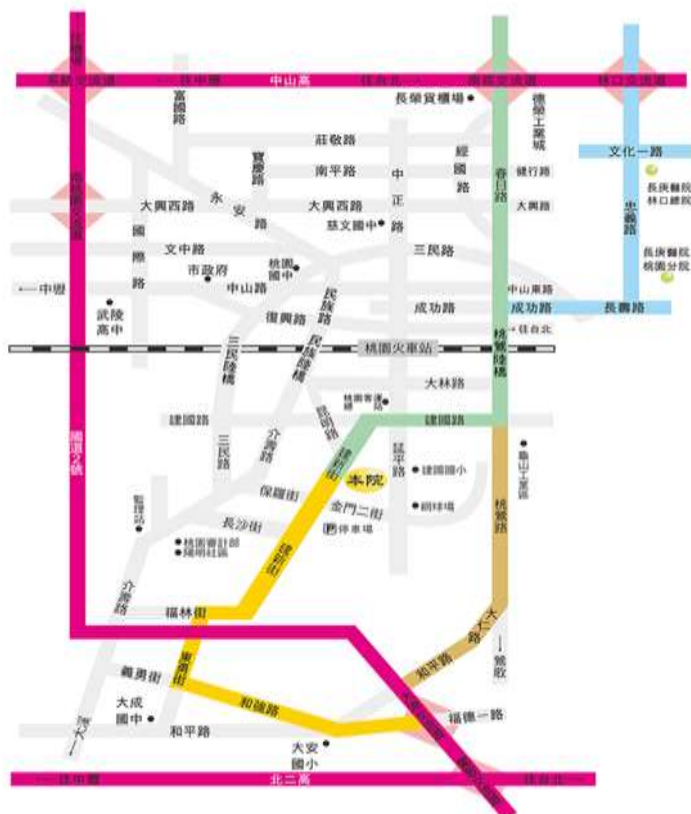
往台北
南桃交流道
←往中壢
中山高
往台北→
機場交流道
林口交流道
富國路
長榮貨櫃場
莊敬路
經國路
龜山工業城
南平路
健行路
寶慶路
中正路
春日路
文化一路
大興西路
永安路
大興西路
大興路
慈文國中
長庚醫院林口總院
國際路
文中路
三民路
市政府
桃園國中
中山路
中山東路
長庚醫院桃園分院
←中壢
武陵高中
復興路
民族路
成功路
成功路
長興路
民權陵橋
三民陵橋
往台北
桃鶯陵橋
桃園火車站
大林路
桃園客運
建國路
建國路
介壽路
昆明路
延平路
龜山工業區
三民路
建新街
本院
建國國小
保羅街
金門二街
刷球場
桃鶯路
監理站
長沙街
停車場
桃園會計部
陽明社區
建新街
介壽路
福林街
大興路
東國街
和平路
鶯歌
興興街
大成國中
和陽路
福德一路
大園路
和平路
大安國小
←往中壢
北二高
往台北→
國道2號